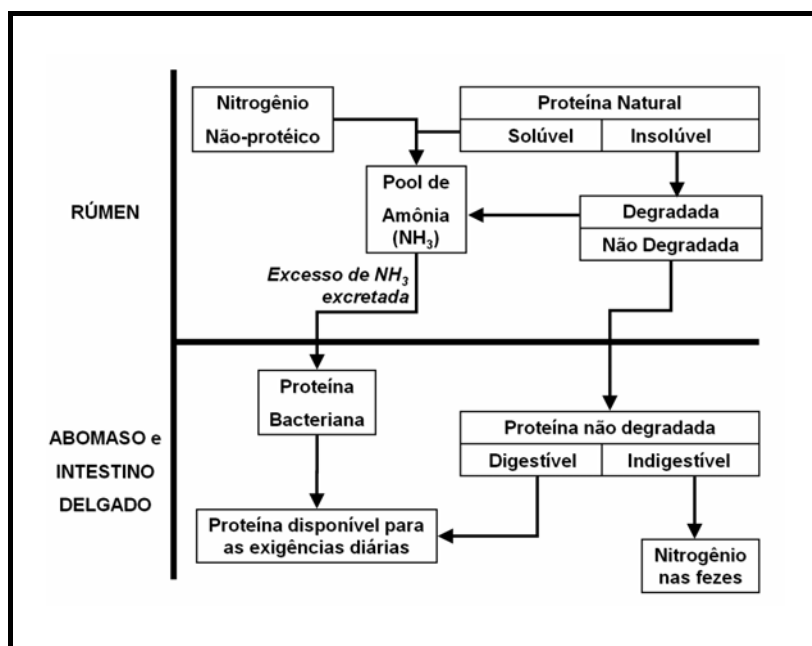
Nitrogênio Não-protéico

Proteína Natural

Solúvel | Insolúvel

RÚMEN

Pool de Amônia ($NH_3$)

Degradada

Não Degradada

Excesso de $NH_3$ excretada

Proteína Bacteriana

ABOMASO e INTESTINO DELGADO

Proteína não degradada

Digestível | Indigestível

Proteína disponível para as exigências diárias

Nitrogênio nas fezes